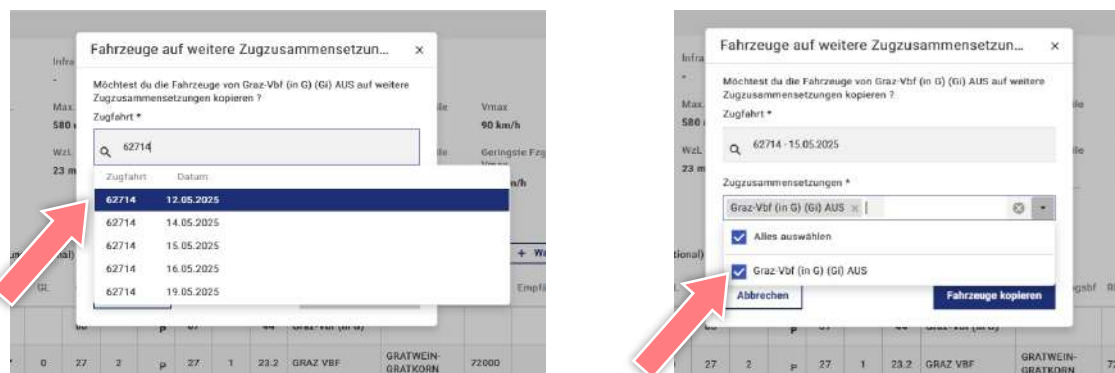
Fahrzeuge auf weitere Zugzusammensetzun... ×

Möchtest du die Fahrzeuge von Graz-Vbf (in G) (Gi) AUS auf weitere Zugzusammensetzungen kopieren ?

Zugfahrt *

62714

| Zugfahrt | Datum |
|---|---|
| 62714 | 12.05.2025 |
| 62714 | 14.05.2025 |
| 62714 | 15.05.2025 |
| 62714 | 16.05.2025 |
| 62714 | 19.05.2025 |

Infra
Max.
580
Wzl.
23 m
Vmax
90 km/h
Geringste Fzg
+ W
Empf
27 2 P 27 1 23.2 GRAZ VBF GRATWEIN-GRATKORN 72000

Fahrzeuge auf weitere Zugzusammensetzun... ×

Möchtest du die Fahrzeuge von Graz-Vbf (in G) (Gi) AUS auf weitere Zugzusammensetzungen kopieren ?

Zugfahrt *

62714 - 15.05.2025

Zugzusammensetzungen *

Graz-Vbf (in G) (Gi) AUS ×

Alles auswählen

Graz-Vbf (in G) (Gi) AUS

Abbrechen

Fahrzeuge kopieren

Infra
Max.
580
Wzl.
23 m
tional)
27 2 P 27 1 23.2 GRAZ VBF GRATWEIN-GRATKORN